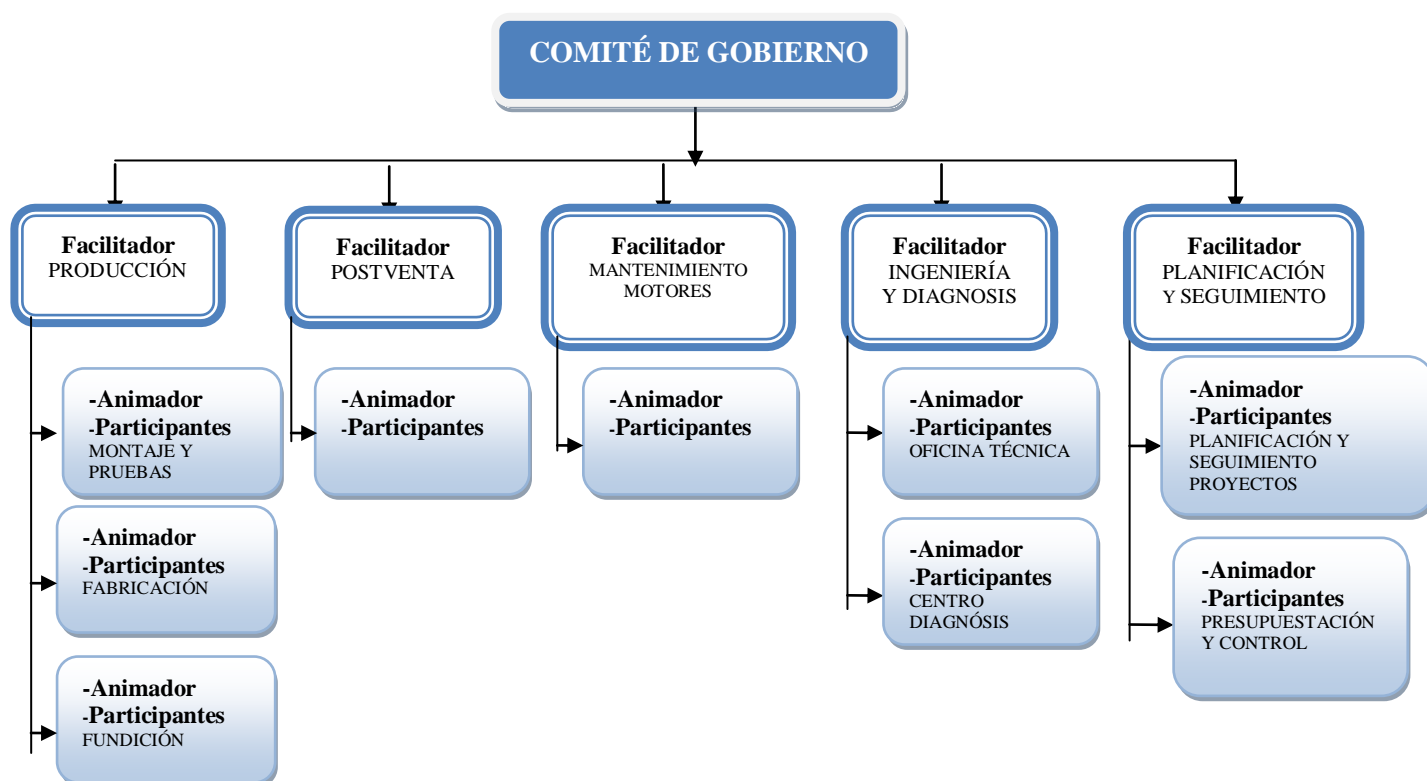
COMITÉ DE GOBIERNO

Facilitador
PRODUCCIÓN

-Animador
-Participantes
MONTAJE Y PRUEBAS

-Animador
-Participantes
FABRICACIÓN

-Animador
-Participantes
FUNDICIÓN

Facilitador
POSTVENTA

-Animador
-Participantes

Facilitador
MANTENIMIENTO MOTORES

-Animador
-Participantes

Facilitador
INGENIERÍA Y DIAGNOSIS

-Animador
-Participantes
OFICINA TÉCNICA

-Animador
-Participantes
CENTRO DIAGNÓSIS

Facilitador
PLANIFICACIÓN Y SEGUIMIENTO

-Animador
-Participantes
PLANIFICACIÓN Y SEGUIMIENTO PROYECTOS

-Animador
-Participantes
PRESUPUESTACIÓN Y CONTROL